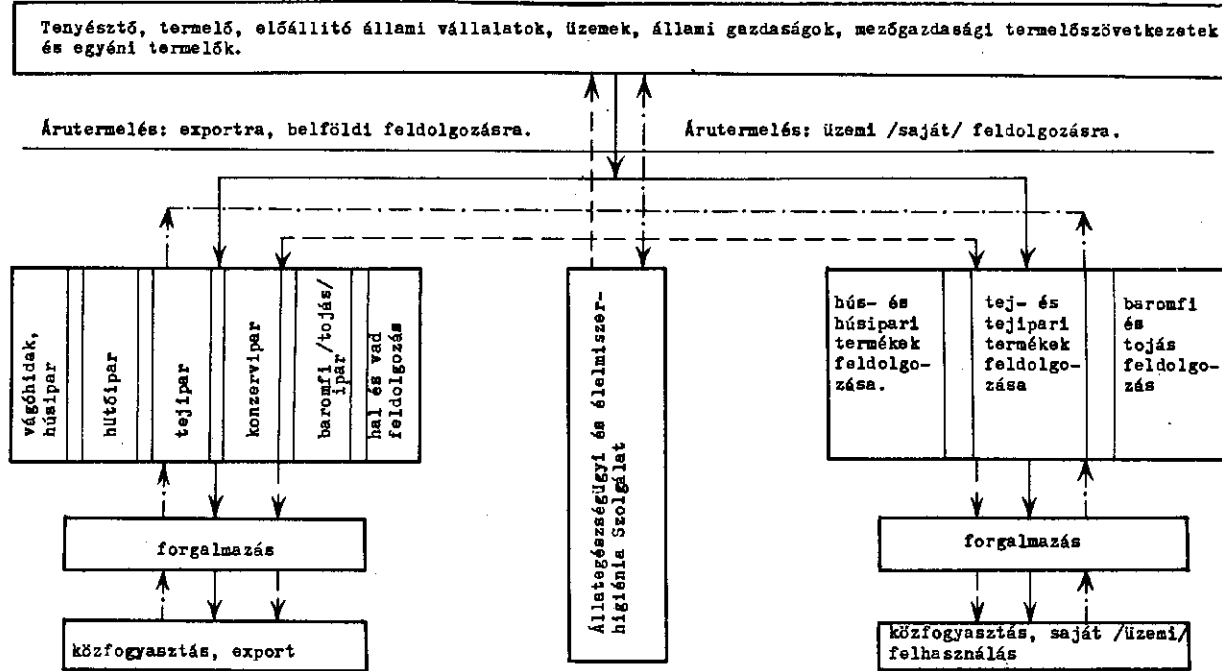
Tenyésztő, termelő, előállító állami vállalatok, üzemek, állami gazdaságok, mezőgazdasági termelőszövetkezetek és egyéni termelők.

Árutermelés: exportra, belföldi feldolgozásra.

Árutermelés: üzemi /saját/ feldolgozásra.

vágóhidak, húsipar

hütőipar

tejipar

konzervipar

baromfi /tojás/ ipar

hal és vad feldolgozás

Állategészségügyi és élelmiszerhigiénia Szolgálat

hús- és húsipari termékek feldolgozása.

tej- és tejipari termékek feldolgozása

baromfi és tojás feldolgozás

forgalmazás

közfogyasztás, export

forgalmazás

közfogyasztás, saját /üzemi/ felhasználás